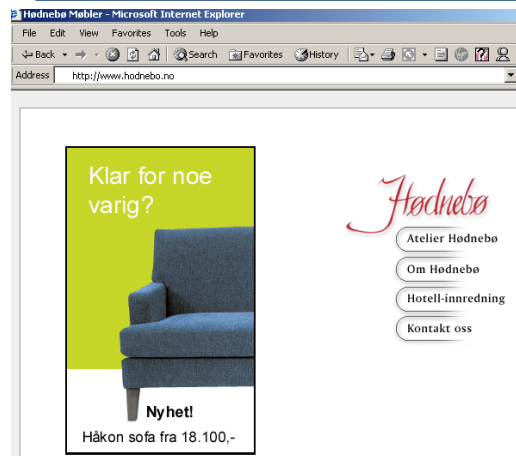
Hødnebø Møbler - Microsoft Internet Explorer

File Edit View Favorites Tools Help

Back Search Favorites History

Address http://www.hodnebo.no

Klar for noe varig?

Nyhet!

Håkon sofa fra 18.100,-

Hødnebø

Atelier Hødnebø

Om Hødnebø

Hotell-innredning

Kontakt oss